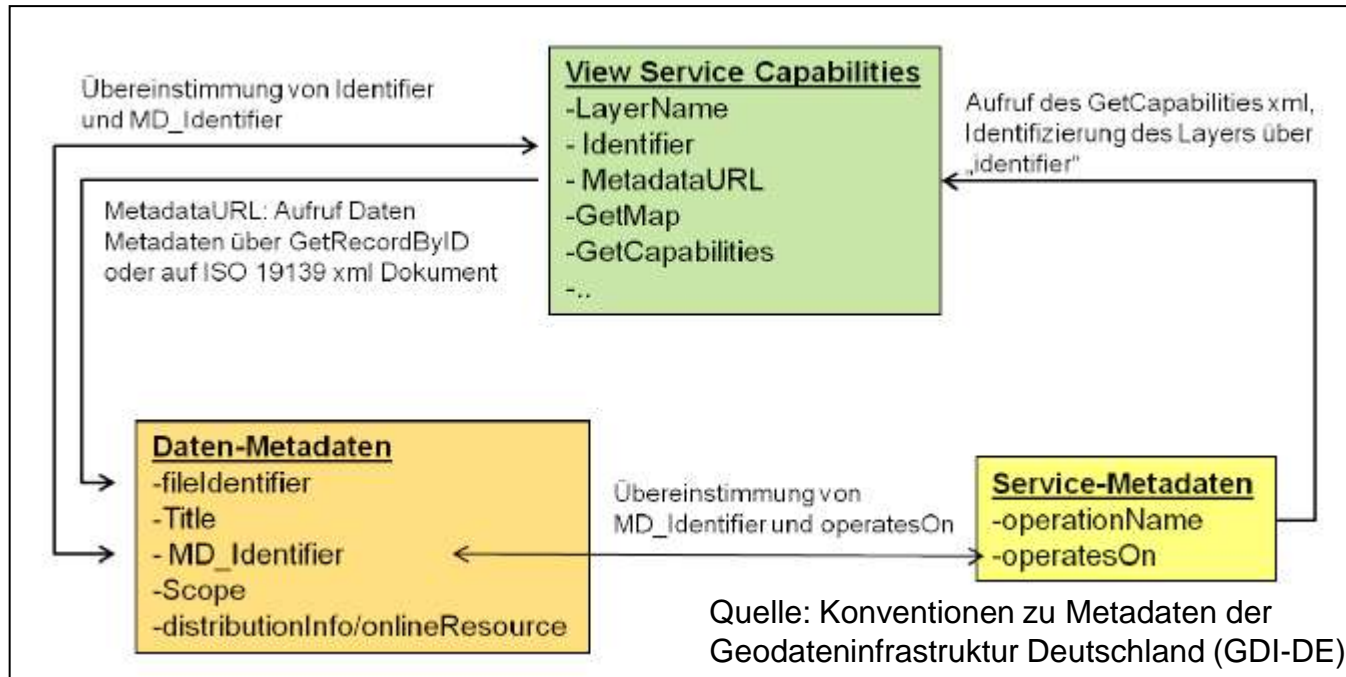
Übereinstimmung von Identifier und MD_Identifier

View Service Capabilities
-LayerName
- Identifier
- MetadataURL
-GetMap
-GetCapabilities
-..

Aufruf des GetCapabilities xml, Identifizierung des Layers über „identifier"

MetadataURL: Aufruf Daten Metadaten über GetRecordByID oder auf ISO 19139 xml Dokument

Daten-Metadaten
-fileIdentifier
-Title
- MD_Identifier
-Scope
-distributionInfo/onlineResource

Übereinstimmung von MD_Identifier und operatesOn

Service-Metadaten
-operationName
-operatesOn

Quelle: Konventionen zu Metadaten der Geodateninfrastruktur Deutschland (GDI-DE)